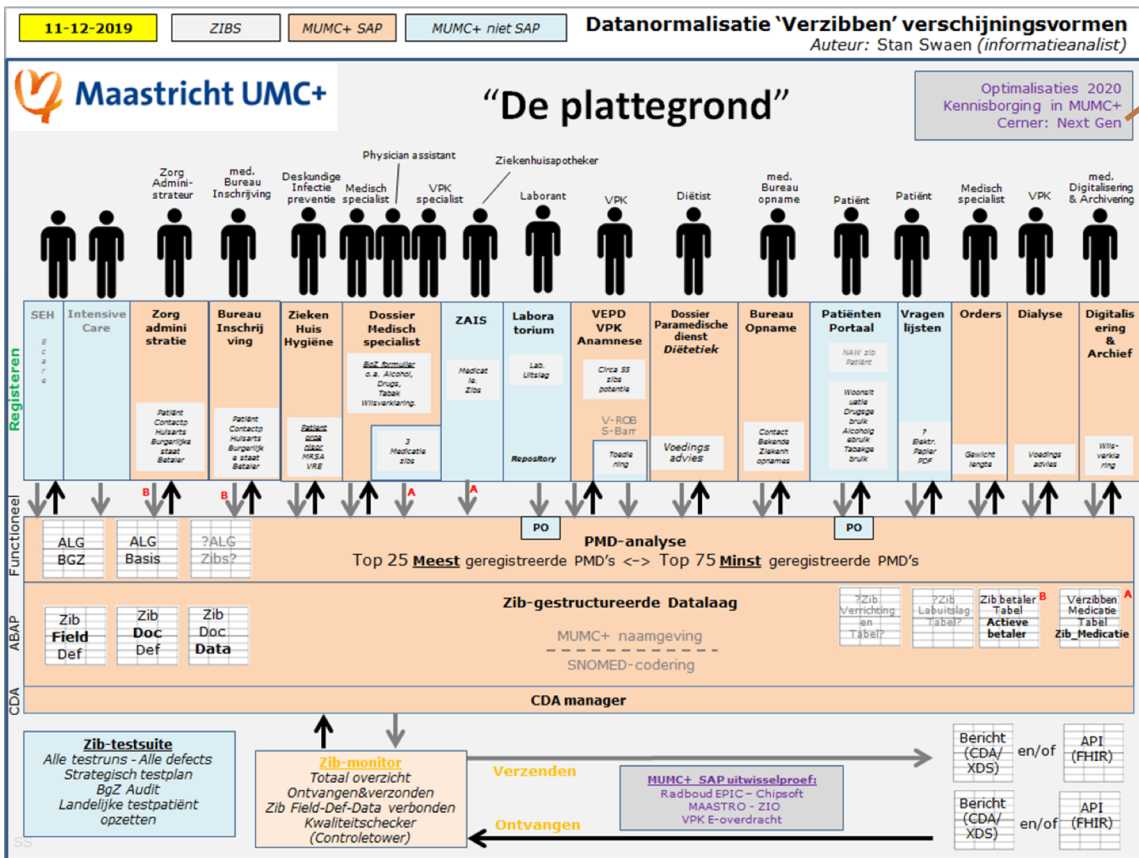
11-12-2019 | ZIBS | MUMC+ SAP | MUMC+ niet SAP

Datanormalisatie 'Verzibben' verschijningsvormen
Auteur: Stan Swaen (informatieanalist)

Maastricht UMC+

"De plattegrond"

Optimalisaties 2020
Kennisborging in MUMC+
Cerner: Next Gen

Zorg Administrateur
med. Bureau Inschrijving
Deskundige Infectie preventie
Medisch specialist
Physician assistant
VPK specialist
Ziekenhuisapotheker
Laborant
VPK
Diëtist
med. Bureau opname
Patiënt
Patiënt
Medisch specialist
VPK
med. Digitalisering & Archivering

Registeren

SEH
Ecare

Intensive Care

Zorg administratie
Patiënt Contactp Huisarts Burgerlijke staat Betaler

Bureau Inschrijving
Patiënt Contactp Huisarts Burgerlijke staat Betaler

Ziekenhuis Hygiëne
Patient cont. risico MRSA VRE

Dossier Medisch specialist
BgZ formulier o.a. Alcohol, Drugs, Tabak Wilsverklaring.
3 Medicatie zibs

ZAIS
Medicatie Zibs

Laboratorium
Lab. Uitslag
Repository

VEPD VPK Anamnese
Circa 55 zibs potentie
V-ROB S-Barr
Toediening

Dossier Paramedische dienst Diëtetiek
Voedings advies

Bureau Opname
Contact Bekende Ziekenhopnames

Patiënten Portaal
NAW zib Patiënt
Woonsituatie Drugsgebruik Alcoholgebruik Tabaksgebruik

Vragen lijsten
? Elektr. Papier PDF

Orders
Gewicht lengte

Dialyse
Voedings advies

Digitalisering & Archief
Wilsverklaring

B B A A

Functioneel

ALG BGZ
ALG Basis
?ALG Zibs?

PO
PMD-analyse
Top 25 Meest geregistreerde PMD's <-> Top 75 Minst geregistreerde PMD's
PO

ABAP

Zib Field Def
Zib Doc Def
Zib Doc Data

Zib-gestructureerde Datalaag
MUMC+ naamgeving
SNOMED-codering

?Zib Verrichtingen Tabel?
?Zib Labuitslag Tabel?
Zib betaler Tabel Actieve betaler B
Verzibben Medicatie Tabel Zib_Medicatie A

CDA
CDA manager

Zib-testsuite
Alle testruns - Alle defects
Strategisch testplan
BgZ Audit
Landelijke testpatiënt opzetten

Zib-monitor
Totaal overzicht
Ontvangen&verzonden
Zib Field-Def-Data verbonden
Kwaliteitschecker
(Controletower)

Verzenden
Ontvangen

MUMC+ SAP uitwisselproef:
Radboud EPIC – Chipsoft
MAASTRO - ZIO
VPK E-overdracht

Bericht (CDA/ XDS) en/of API (FHIR)
Bericht (CDA/ XDS) en/of API (FHIR)

SS